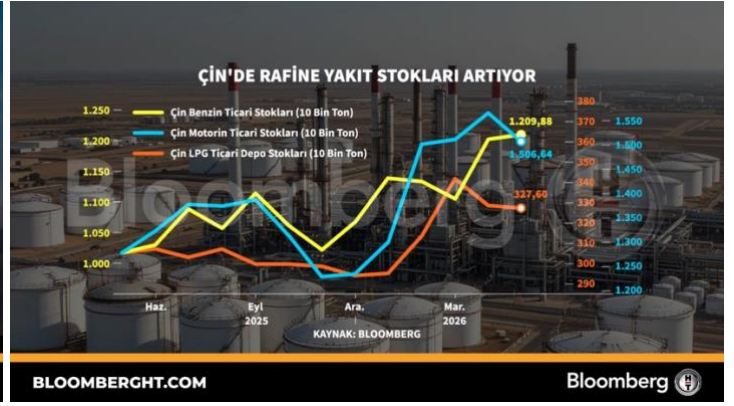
ÇİN'DE RAFİNE YAKIT STOKLARI ARTIYOR

Çin Benzin Ticari Stokları (10 Bin Ton)
Çin Motorin Ticari Stokları (10 Bin Ton)
Çin LPG Ticari Depo Stokları (10 Bin Ton)

1.250
1.200
1.150
1.100
1.050
1.000

1.209,88
1.506,64
327,60

380
370
360
350
340
330
320
310
300
290

1.550
1.500
1.450
1.400
1.350
1.300
1.250
1.200

Haz.
Eyl
2025
Ara.
Mar.
2026

Bloomberg

KAYNAK: BLOOMBERG

BLOOMBERGHT.COM

Bloomberg